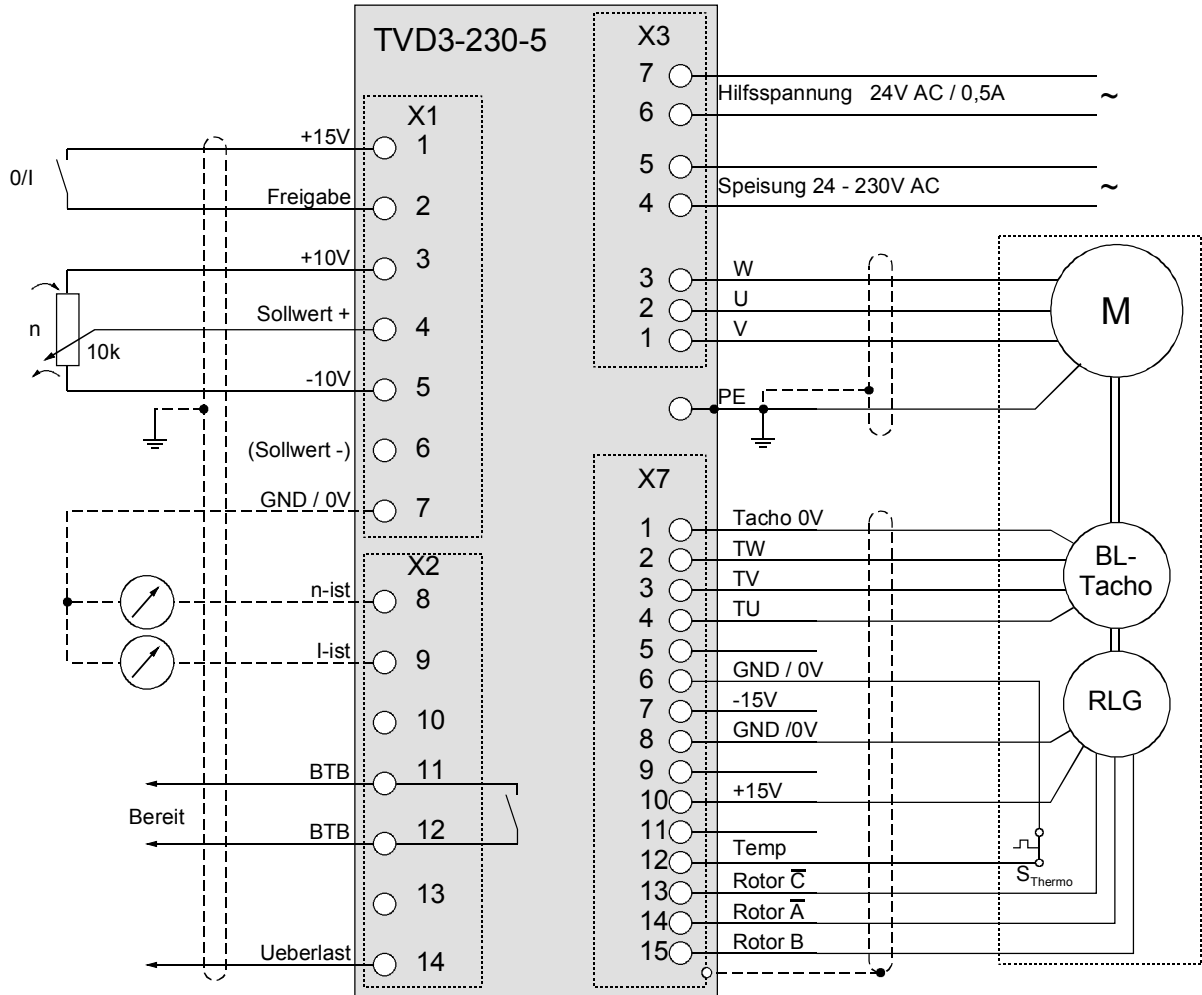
TVD3-230-5

X3
7
6
Hilfsspannung 24V AC / 0,5A
~
5
4
Speisung 24 - 230V AC
~
3 W
2 U
1 V
M
PE

X1
+15V 1
0/I
Freigabe 2
+10V 3
Sollwert + 4
n
10k
-10V 5
(Sollwert -) 6
GND / 0V 7

X2
n-ist 8
I-ist 9
10
BTB 11
Bereit
BTB 12
13
Ueberlast 14

X7
1 Tacho 0V
2 TW
3 TV
4 TU
BL-Tacho
5
6 GND / 0V
7 -15V
8 GND /0V
RLG
9
10 +15V
11
12 Temp
$S_{Thermo}$
13 Rotor $\overline{C}$
14 Rotor $\overline{A}$
15 Rotor B